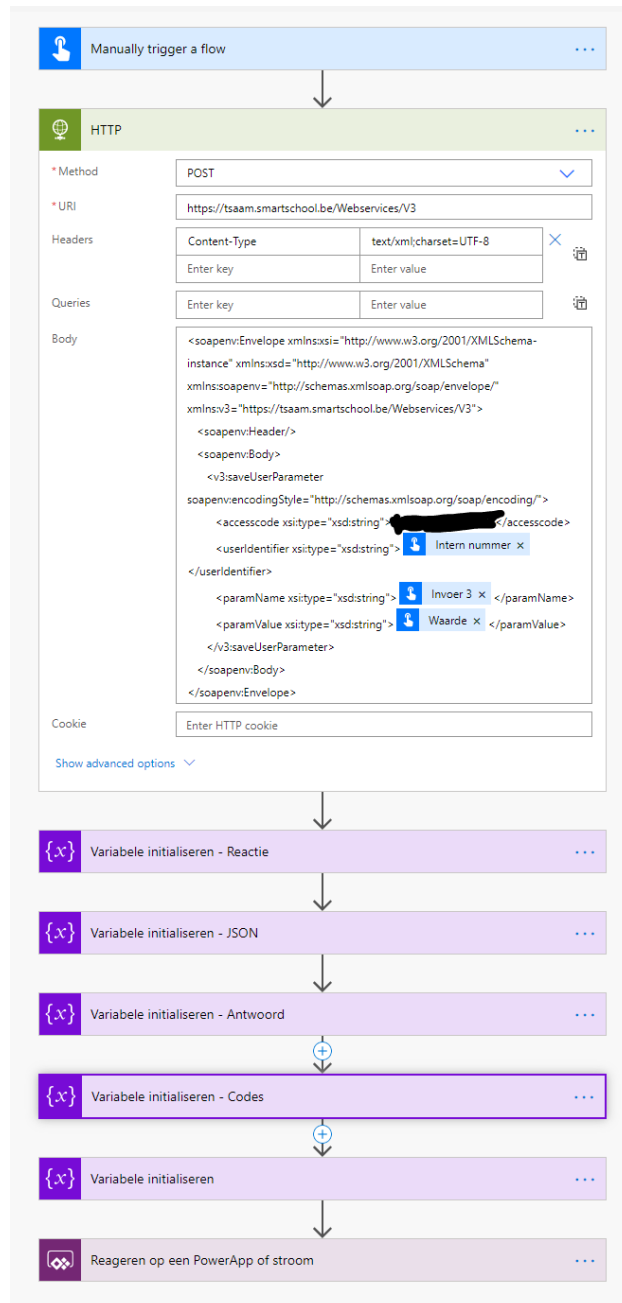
Manually trigger a flow

HTTP

* Method POST

* URI https://tsaam.smartschool.be/Webservices/V3

Headers

| Content-Type | text/xml;charset=UTF-8 |
|---|---|
| Enter key | Enter value |

Queries

| Enter key | Enter value |
|---|---|

Body

<soapenv:Envelope xmlns:xsi="http://www.w3.org/2001/XMLSchema-instance" xmlns:xsd="http://www.w3.org/2001/XMLSchema" xmlns:soapenv="http://schemas.xmlsoap.org/soap/envelope/" xmlns:v3="https://tsaam.smartschool.be/Webservices/V3">
<soapenv:Header/>
<soapenv:Body>
<v3:saveUserParameter soapenv:encodingStyle="http://schemas.xmlsoap.org/soap/encoding/">
<accesscode xsi:type="xsd:string">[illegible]</accesscode>
<userIdentifier xsi:type="xsd:string"> Intern nummer ×
</userIdentifier>
<paramName xsi:type="xsd:string"> Invoer 3 × </paramName>
<paramValue xsi:type="xsd:string"> Waarde × </paramValue>
</v3:saveUserParameter>
</soapenv:Body>
</soapenv:Envelope>

Cookie Enter HTTP cookie

Show advanced options

Variabele initialiseren - Reactie

Variabele initialiseren - JSON

Variabele initialiseren - Antwoord

Variabele initialiseren - Codes

Variabele initialiseren

Reageren op een PowerApp of stroom